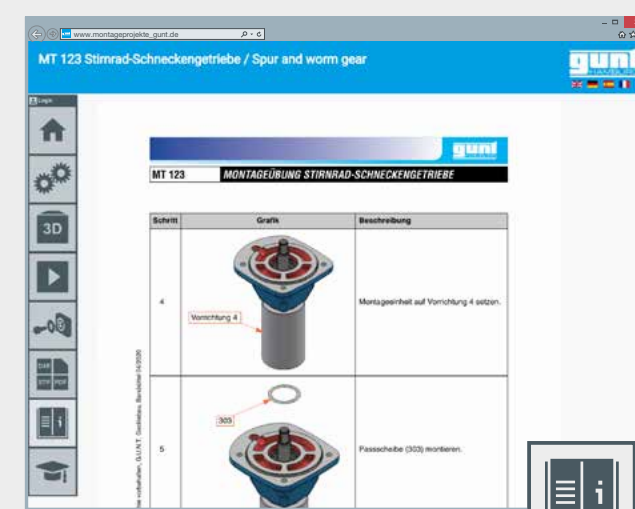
www.montageprojekte_gunt.de

MT 123 Stirnrad-Schneckengetriebe / Spur and worm gear

gunt HAMBURG

Login

3D

DXF STP PDF

gunt

MT 123 MONTAGEÜBUNG STIRNRAD-SCHNECKENGETRIEBE

| Schritt | Grafik | Beschreibung |
|---|---|---|
| 4 | Vorrichtung 4 | Montageeinheit auf Vorrichtung 4 setzen. |
| 5 | 303 | Passscheibe (303) montieren. |

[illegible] vorbehalten, G.U.N.T. Gerätebau, Barsbüttel 14/2020